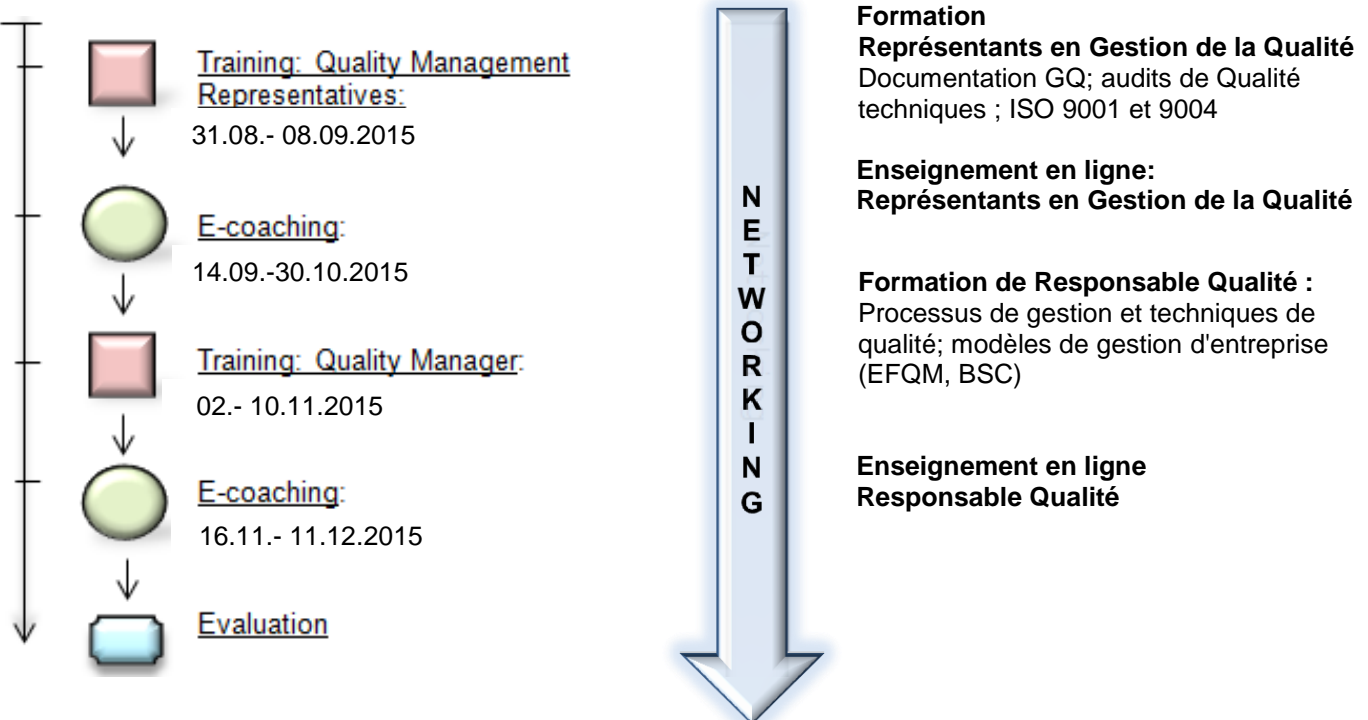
Training: Quality Management Representatives:
31.08.- 08.09.2015

E-coaching:
14.09.-30.10.2015

Training: Quality Manager:
02.- 10.11.2015

E-coaching:
16.11.- 11.12.2015

Evaluation

NETWORKING

Formation
Représentants en Gestion de la Qualité
Documentation GQ; audits de Qualité techniques ; ISO 9001 et 9004

Enseignement en ligne:
Représentants en Gestion de la Qualité

Formation de Responsable Qualité :
Processus de gestion et techniques de qualité; modèles de gestion d'entreprise (EFQM, BSC)

Enseignement en ligne
Responsable Qualité